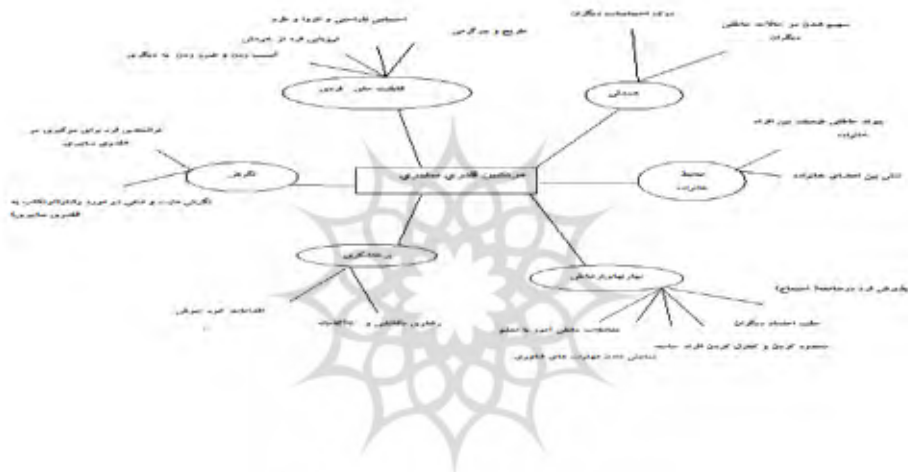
احساس نا‌امنی و انزوا و طرد
ناتوانی فرد در جبران
آسیب زدن و ضربه زدن به دیگران
طرح و بدگمانی
قابلیت های فردی
بی‌تفاوتی به مسائل عاطفی
نگرش
تمرکز بیش از حد و نگرانی در مورد فضای سایبری
مرحله اولیه رفتاری سایبری
همدلی
عدم همدردی با مشکلات عاطفی دیگران
پیوند عاطفی ضعیف بین افراد خانواده
محیط خانواده
تنش بین اعضای خانواده
پرخاشگری
اضطراب غیر منطقی
رفتار خشونت آمیز و تهاجمی
مهارتهای اجتماعی
مشکلات عاطفی اجتماعی
پذیرش فرد در جامعه
سلب اعتماد دیگران
محدود کردن و کنترل کردن افراد سایبر
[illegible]